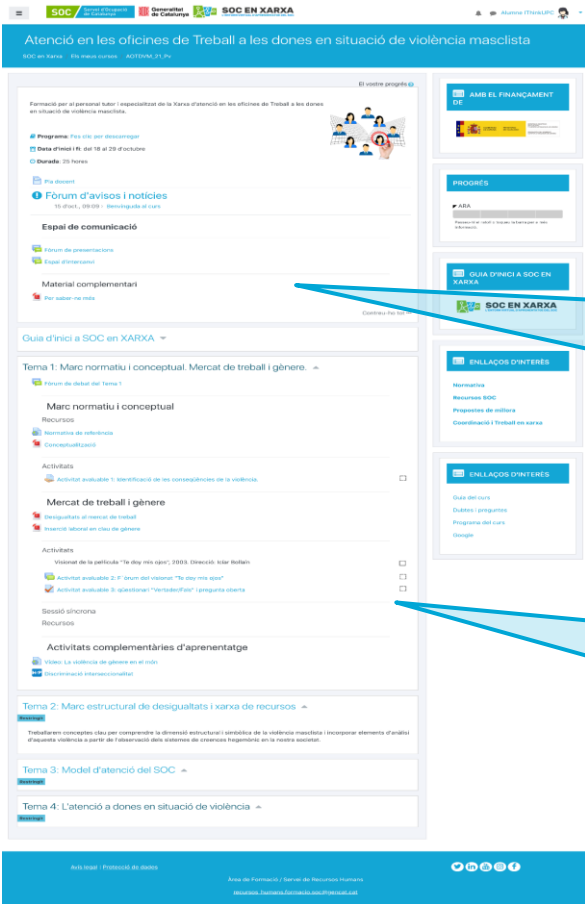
SOC Servei d'Ocupació de Catalunya | Generalitat de Catalunya | SOC EN XARXA

Alumne iThinkUPC

Atenció en les oficines de Treball a les dones en situació de violència masclista

SOC en Xarxa / Els meus cursos / AOTDVM_21_Pv

El vostre progrés

Formació per al personal tutor i especialitzat de la Xarxa d'atenció en les oficines de Treball a les dones en situació de violència masclista.

Programa: Fes clic per descarregar
Data d'inici i fi: del 18 al 28 d'octubre
Durada: 25 hores

Pla docent

Fòrum d'avisos i notícies
15 dies , 09:09 · Benvinguda al curs

Espai de comunicació

Fòrum de presentacions
Espai d'intercanvi

Material complementari

Per saber-ne més

Contrau-ho tot

Guia d'inici a SOC en XARXA

Tema 1: Marc normatiu i conceptual. Mercat de treball i gènere.

Fòrum de debat del Tema 1

Marc normatiu i conceptual

Recursos

Normativa de referència
Conceptualització

Activitats

Activitat avaluable 1: Identificació de les conseqüències de la violència

Mercat de treball i gènere

Desigualtats al mercat de treball
Inserció laboral en clau de gènere

Activitats

Visionat de la pel·lícula "Te doy mis ojos", 2003. Direcció: Icíar Bollaín

Activitat avaluable 2: F òrum del visionat "Te doy mis ojos"

Activitat avaluable 3: qüestionari "Vertader/Fals" i pregunta oberta

Sessió síncrona

Recursos

Activitats complementàries d'aprenentatge

Vídeo: La violència de gènere en el món
Discriminació interseccionalitat

Tema 2: Marc estructural de desigualtats i xarxa de recursos

Restringit

Treballarem conceptes clau per comprendre la dimensió estructural i simbòlica de la violència masclista i incorporar elements d'anàlisi d'aquesta violència a partir de l'observació dels sistemes de creences hegemònic en la nostra societat.

Tema 3: Model d'atenció del SOC

Restringit

Tema 4: L'atenció a dones en situació de violència

Restringit

AMB EL FINANÇAMENT DE

PROGRÉS

ARA

GUIA D'INICI A SOC EN XARXA

SOC EN XARXA

ENLLAÇOS D'INTERÈS

Normativa
Recursos SOC
Propostes de millora
Coordinació i Treball en xarxa

ENLLAÇOS D'INTERÈS

Guia del curs
Dubtes i preguntes
Programa del curs
Google

Avís legal | Protecció de dades

Àrea de Formació / Servei de Recursos Humans

recursos_humans.formacio.soc@gencat.cat